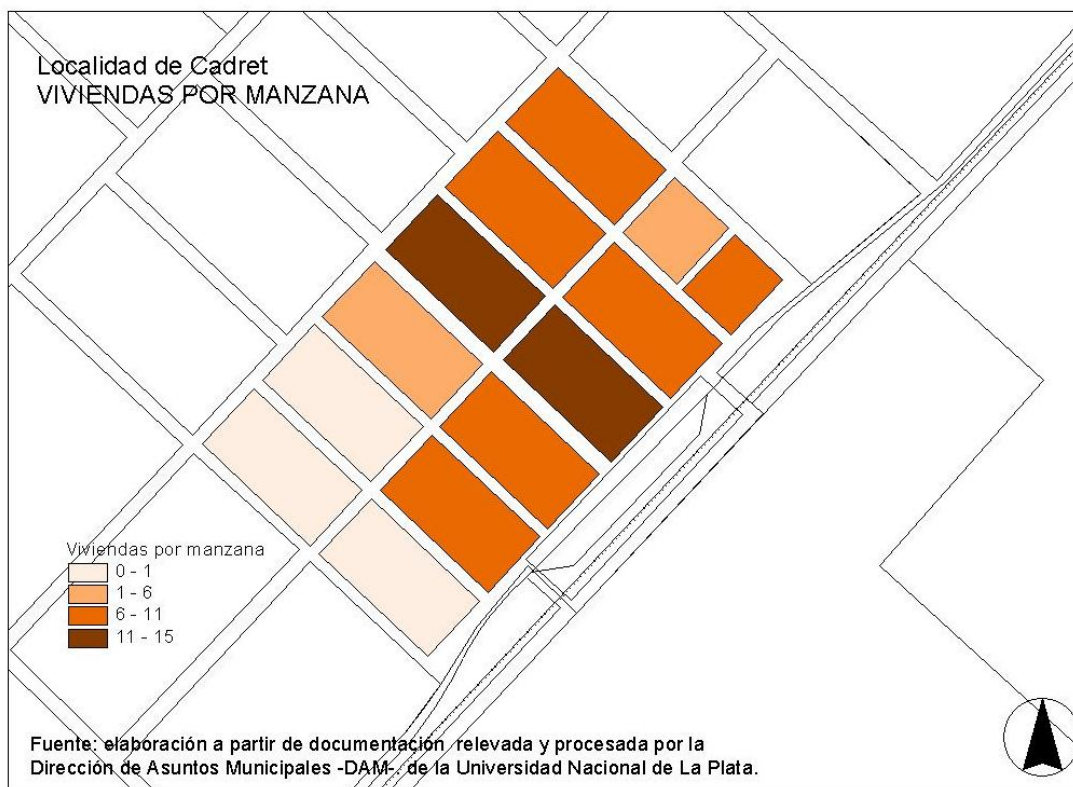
Localidad de Cadret
VIVIENDAS POR MANZANA

Viviendas por manzana
0 - 1
1 - 6
6 - 11
11 - 15

Fuente: elaboración a partir de documentación relevada y procesada por la Dirección de Asuntos Municipales -DAM-. de la Universidad Nacional de La Plata.